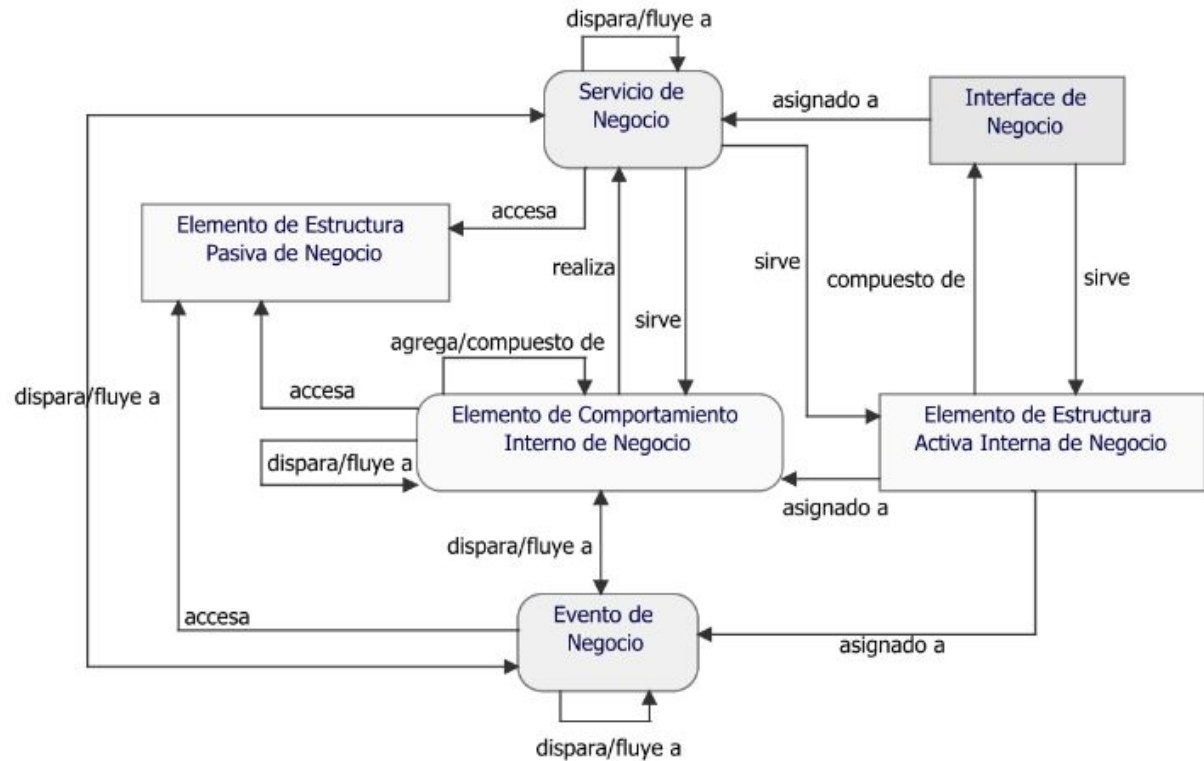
dispara/fluye a

Servicio de Negocio

asignado a

Interface de Negocio

accesa

Elemento de Estructura Pasiva de Negocio

realiza

sirve

compuesto de

sirve

sirve

agrega/compuesto de

dispara/fluye a

accesa

Elemento de Comportamiento Interno de Negocio

Elemento de Estructura Activa Interna de Negocio

dispara/fluye a

asignado a

dispara/fluye a

accesa

Evento de Negocio

asignado a

dispara/fluye a